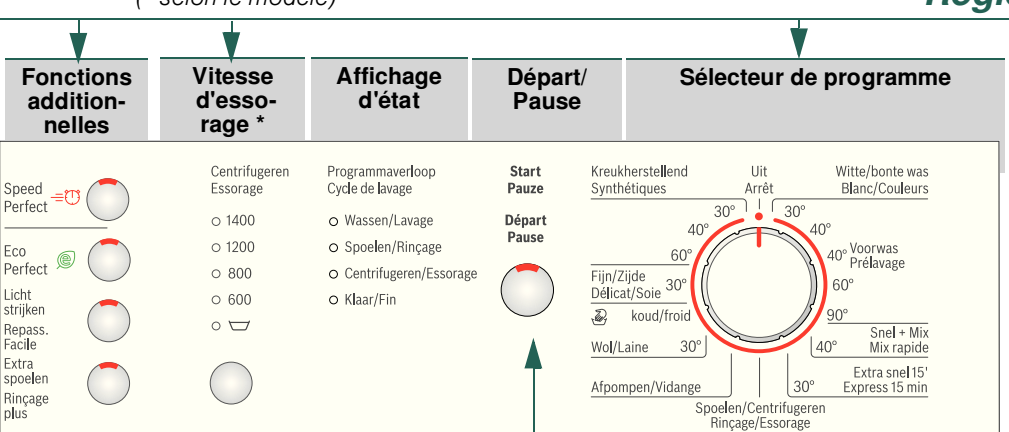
(* selon le modèle)

Regl

Fonctions additionnelles

Vitesse d'essorage *

Affichage d'état

Départ/ Pause

Sélecteur de programme

Speed Perfect

Eco Perfect

Licht strijken
Repass. Facile

Extra spoelen
Rinçage plus

Centrifugeren
Essorage

○ 1400
○ 1200
○ 800
○ 600
○

Programmaverloop
Cycle de lavage

○ Wassen/Lavage
○ Spoelen/Rinçage
○ Centrifugeren/Essorage
○ Klaar/Fin

Start
Pauze

Départ
Pause

Kreukherstellend
Synthétiques

Uit
Arrêt

Witte/bonte was
Blanc/Couleurs

30°
40°
60°
Fijn/Zijde
Délicat/Soie 30°
koud/froid
Wol/Laine 30°
Afpompen/Vidange

30°
40°
40° Voorwas
Prélavage
60°
90°
Snel + Mix
40° Mix rapide
Extra snel 15'
30° Express 15 min

Spoelen/Centrifugeren
Rinçage/Essorage